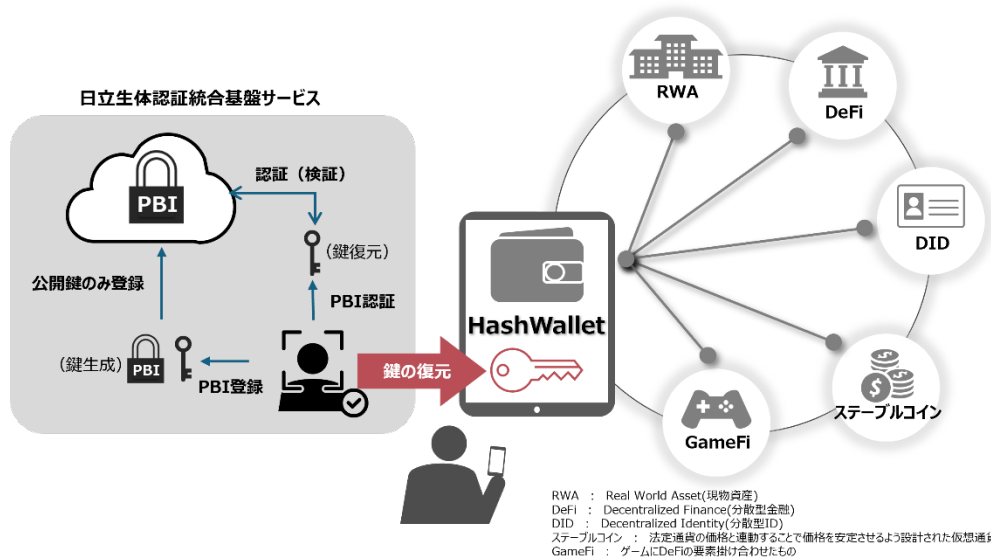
日立生体認証統合基盤サービス

PBI

認証（検証）

（鍵復元）

公開鍵のみ登録

PBI認証

（鍵生成）

PBI

PBI登録

鍵の復元

HashWallet

RWA

DeFi

DID

ステーブルコイン

GameFi

RWA ： Real World Asset(現物資産)
DeFi ： Decentralized Finance(分散型金融)
DID ： Decentralized Identity(分散型ID)
ステーブルコイン ： 法定通貨の価格と連動することで価格を安定させるよう設計された仮想通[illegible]
GameFi ： ゲームにDeFiの要素掛け合わせたもの